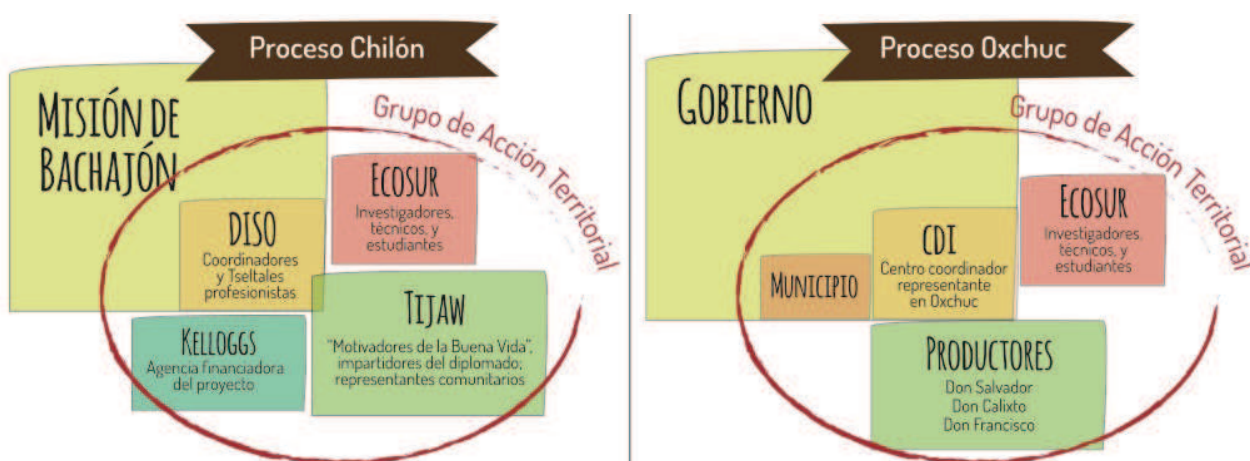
Proceso Chilón

Misión de Bachajón

Grupo de Acción Territorial

Ecosur
Investigadores, técnicos, y estudiantes

DISO
Coordinadores y Tseltales profesionistas

Tijaw
"Motivadores de la Buena Vida", impartidores del diplomado; representantes comunitarios

Kelloggs
Agencia financiadora del proyecto

Proceso Oxchuc

Gobierno

Grupo de Acción Territorial

Ecosur
Investigadores, técnicos, y estudiantes

CDI
Centro coordinador representante en Oxchuc

Municipio

Productores
Don Salvador
Don Calixto
Don Francisco